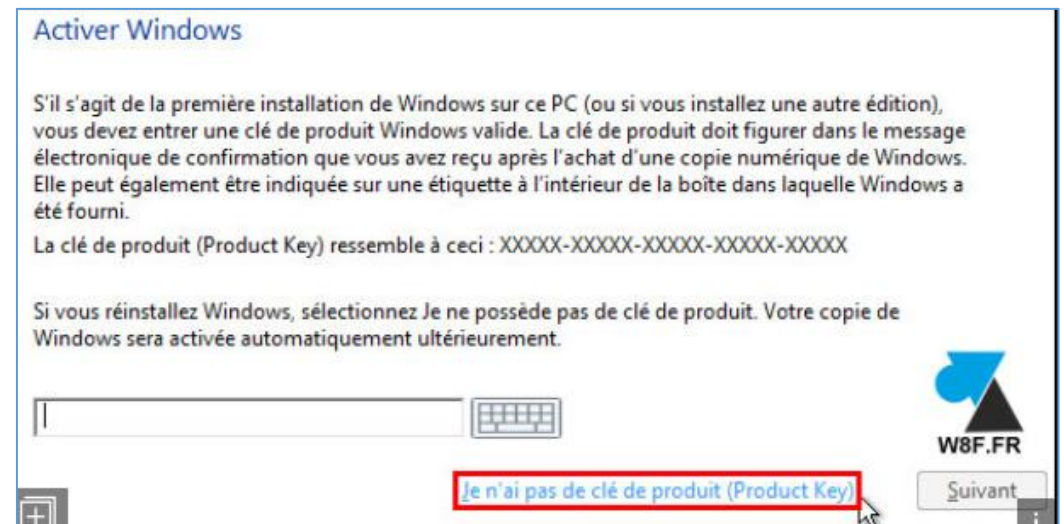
Activer Windows

S'il s'agit de la première installation de Windows sur ce PC (ou si vous installez une autre édition), vous devez entrer une clé de produit Windows valide. La clé de produit doit figurer dans le message électronique de confirmation que vous avez reçu après l'achat d'une copie numérique de Windows. Elle peut également être indiquée sur une étiquette à l'intérieur de la boîte dans laquelle Windows a été fourni.

La clé de produit (Product Key) ressemble à ceci : XXXXX-XXXXX-XXXXX-XXXXX-XXXXX

Si vous réinstallez Windows, sélectionnez Je ne possède pas de clé de produit. Votre copie de Windows sera activée automatiquement ultérieurement.

W8F.FR

Je n'ai pas de clé de produit (Product Key)

Suivant